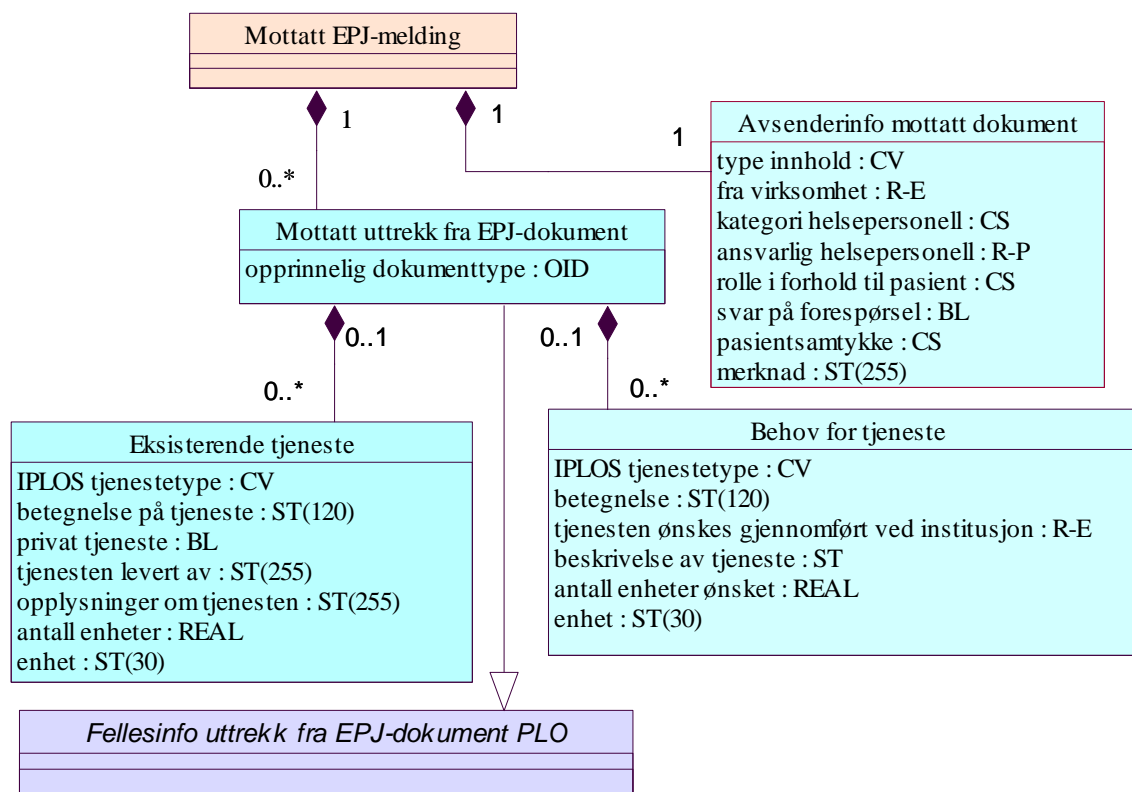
Mottatt EPJ-melding

1

1

1

Avsenderinfo mottatt dokument
type innhold : CV
fra virksomhet : R-E
kategori helsepersonell : CS
ansvarlig helsepersonell : R-P
rolle i forhold til pasient : CS
svar på forespørsel : BL
pasientsamtykke : CS
merknad : ST(255)

0..*

Mottatt uttrekk fra EPJ-dokument
opprinnelig dokumenttype : OID

0..1

0..1

0..*

0..*

Eksisterende tjeneste
IPLOS tjenestetype : CV
betegnelse på tjeneste : ST(120)
privat tjeneste : BL
tjenesten levert av : ST(255)
opplysninger om tjenesten : ST(255)
antall enheter : REAL
enhet : ST(30)

Behov for tjeneste
IPLOS tjenestetype : CV
betegnelse : ST(120)
tjenesten ønskes gjennomført ved institusjon : R-E
beskrivelse av tjeneste : ST
antall enheter ønsket : REAL
enhet : ST(30)

Fellesinfo uttrekk fra EPJ-dokument PLO